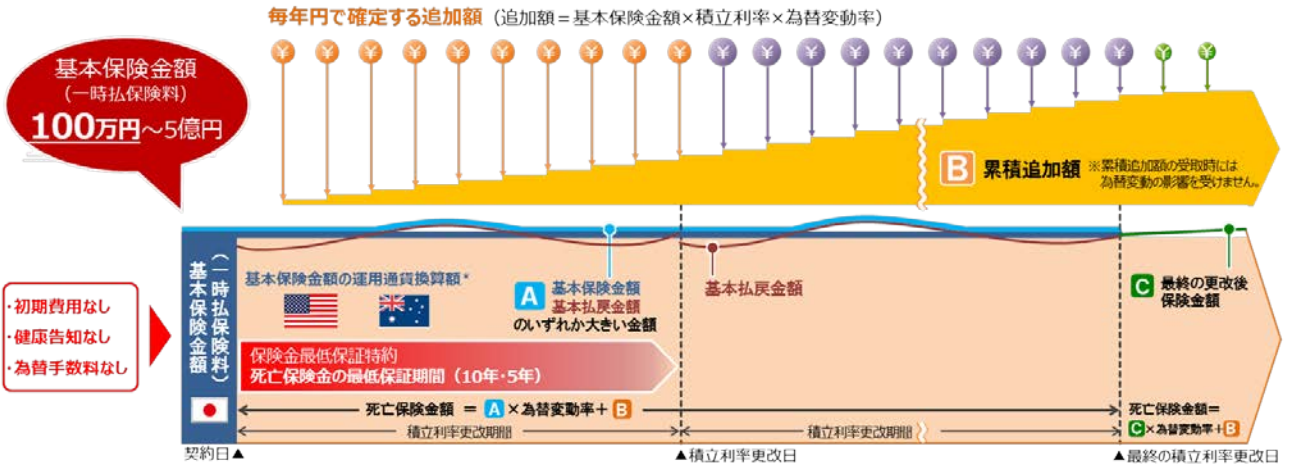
毎年円で確定する追加額（追加額＝基本保険金額×積立利率×為替変動率）

基本保険金額（一時払保険料）100万円～5億円

¥ ¥ ¥ ¥ ¥ ¥ ¥ ¥ ¥ ¥ ¥ ¥ ¥ ¥ ¥ ¥ ¥ ¥ ¥ ¥ ¥ ¥

B 累積追加額 ※累積追加額の受取時には為替変動の影響を受けません。

・初期費用なし
・健康告知なし
・為替手数料なし

基本保険金額（一時払保険料）

基本保険金額の運用通貨換算額＊

A 基本保険金額 基本払戻金額 のいずれか大きい金額

基本払戻金額

C 最終の更改後保険金額

保険金最低保証特約
死亡保険金の最低保証期間（10年・5年）

死亡保険金額 ＝ A × 為替変動率 ＋ B

死亡保険金額＝ C × 為替変動率 ＋ B

積立利率更改期間

積立利率更改期間

契約日▲

▲積立利率更改日

▲最終の積立利率更改日